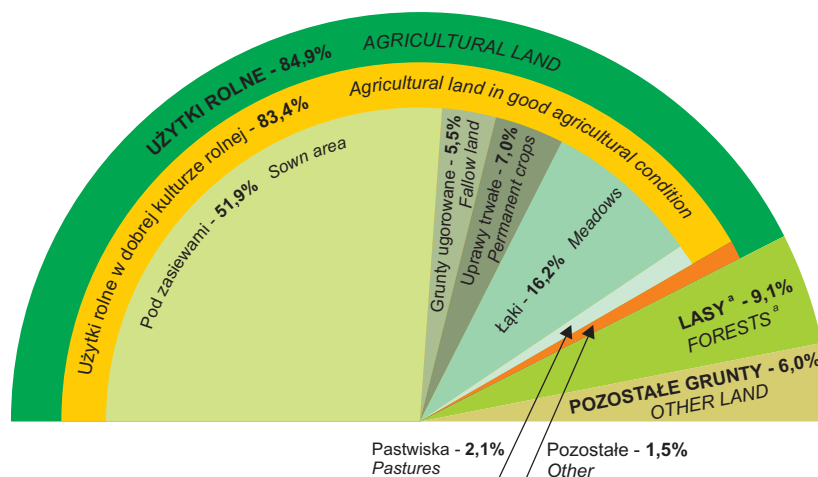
UŻYTKI ROLNE - 84,9% AGRICULTURAL LAND

Użytki rolne w dobrej kulturze rolnej - 83,4% Agricultural land in good agricultural condition

Pod zasiewami - 51,9% Sown area

Grunty ugorowane - 5,5% Fallow land

Uprawy trwałe - 7,0% Permanent crops

Łąki - 16,2% Meadows

LASY $^a$ - 9,1% FORESTS $^a$

POZOSTAŁE GRUNTY - 6,0% OTHER LAND

Pastwiska - 2,1% Pastures

Pozostałe - 1,5% Other